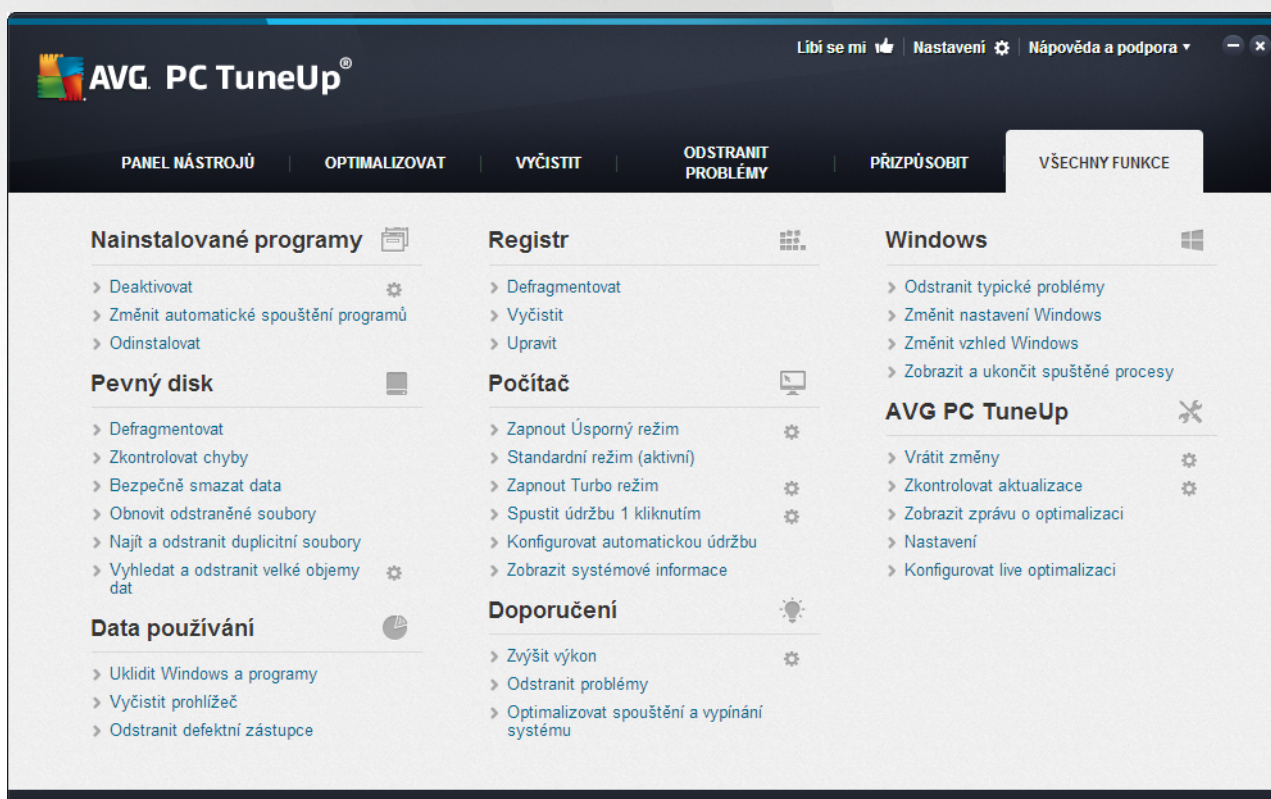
AVG. PC TuneUp®

Líbí se mi | Nastavení | Nápověda a podpora ▾

PANEL NÁSTROJŮ | OPTIMALIZOVAT | VYČISTIT | ODSTRANIT PROBLÉMY | PŘIZPŮSOBIT | VŠECHNY FUNKCE

Nainstalované programy

› Deaktivovat
› Změnit automatické spouštění programů
› Odinstalovat

Pevný disk

› Defragmentovat
› Zkontrolovat chyby
› Bezpečně smazat data
› Obnovit odstraněné soubory
› Najít a odstranit duplicitní soubory
› Vyhledat a odstranit velké objemy dat

Data používání

› Uklidit Windows a programy
› Vyčistit prohlížeč
› Odstranit defektní zástupce

Registr

› Defragmentovat
› Vyčistit
› Upravit

Počítač

› Zapnout Úsporný režim
› Standardní režim (aktivní)
› Zapnout Turbo režim
› Spustit údržbu 1 kliknutím
› Konfigurovat automatickou údržbu
› Zobrazit systémové informace

Doporučení

› Zvýšit výkon
› Odstranit problémy
› Optimalizovat spouštění a vypínání systému

Windows

› Odstranit typické problémy
› Změnit nastavení Windows
› Změnit vzhled Windows
› Zobrazit a ukončit spuštěné procesy

AVG PC TuneUp

› Vrátit změny
› Zkontrolovat aktualizace
› Zobrazit zprávu o optimalizaci
› Nastavení
› Konfigurovat live optimalizaci